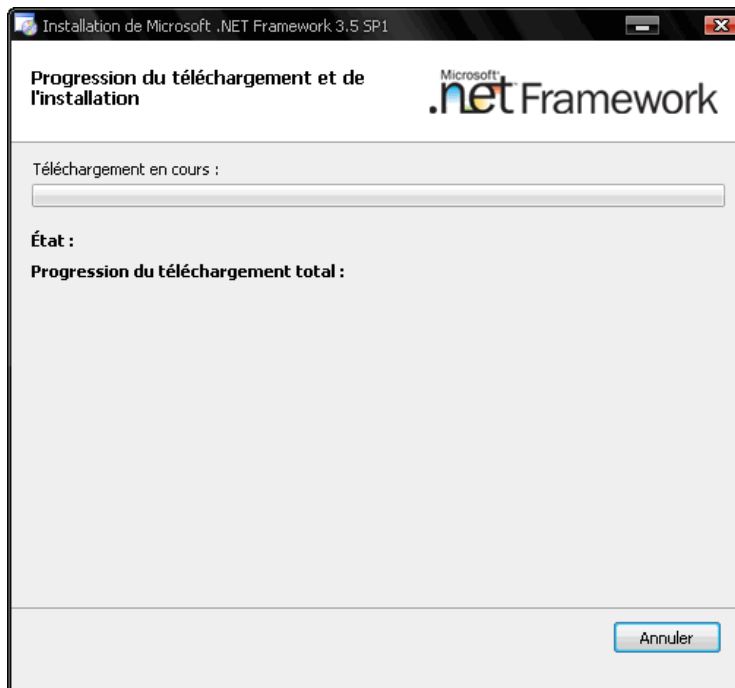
Installation de Microsoft .NET Framework 3.5 SP1

Progression du téléchargement et de l'installation

Microsoft .net Framework

Téléchargement en cours :

État :

Progression du téléchargement total :

Annuler